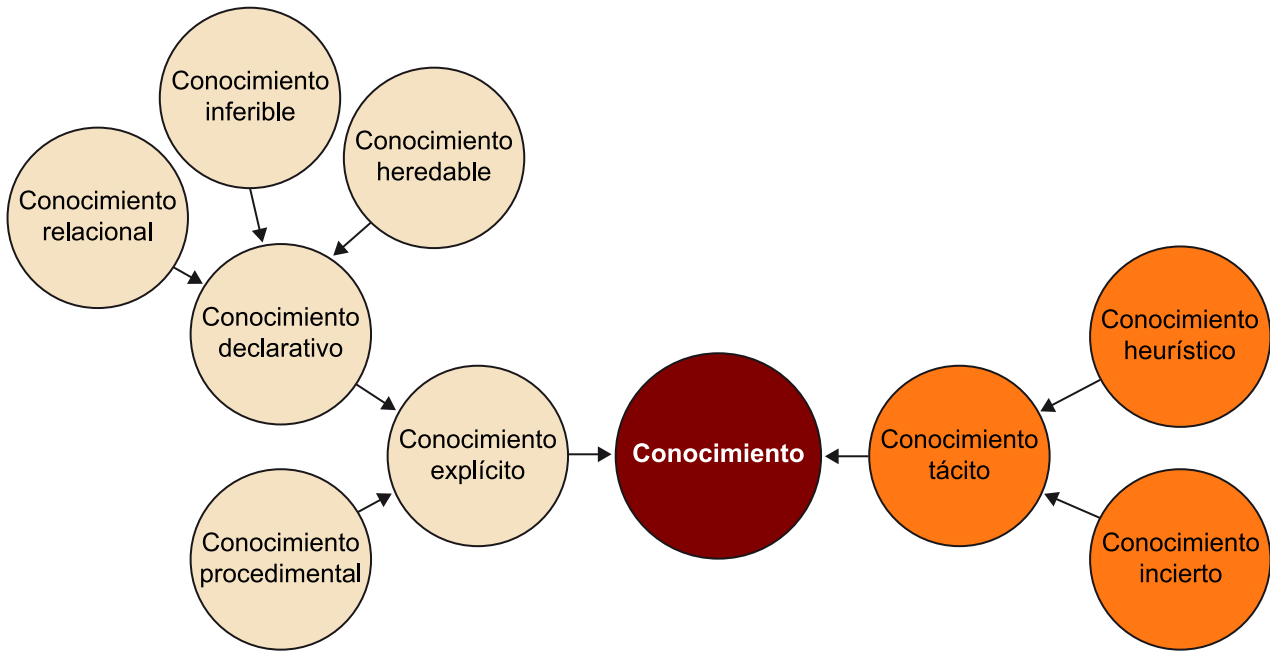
Conocimiento inferible

Conocimiento heredable

Conocimiento relacional

Conocimiento declarativo

Conocimiento explícito

Conocimiento procedimental

Conocimiento

Conocimiento tácito

Conocimiento heurístico

Conocimiento incierto